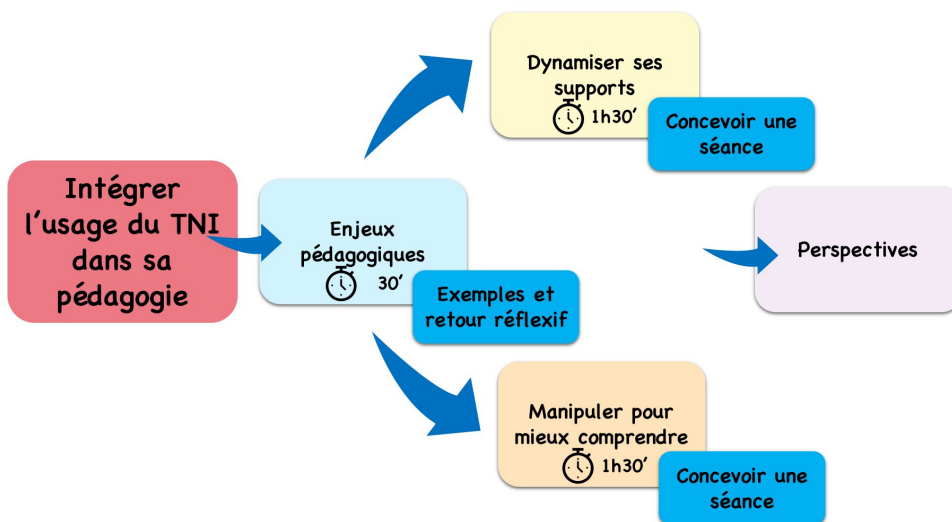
Intégrer l'usage du TNI dans sa pédagogie

Enjeux pédagogiques
30'

Exemples et retour réflexif

Dynamiser ses supports
1h30'

Concevoir une séance

Manipuler pour mieux comprendre
1h30'

Concevoir une séance

Perspectives